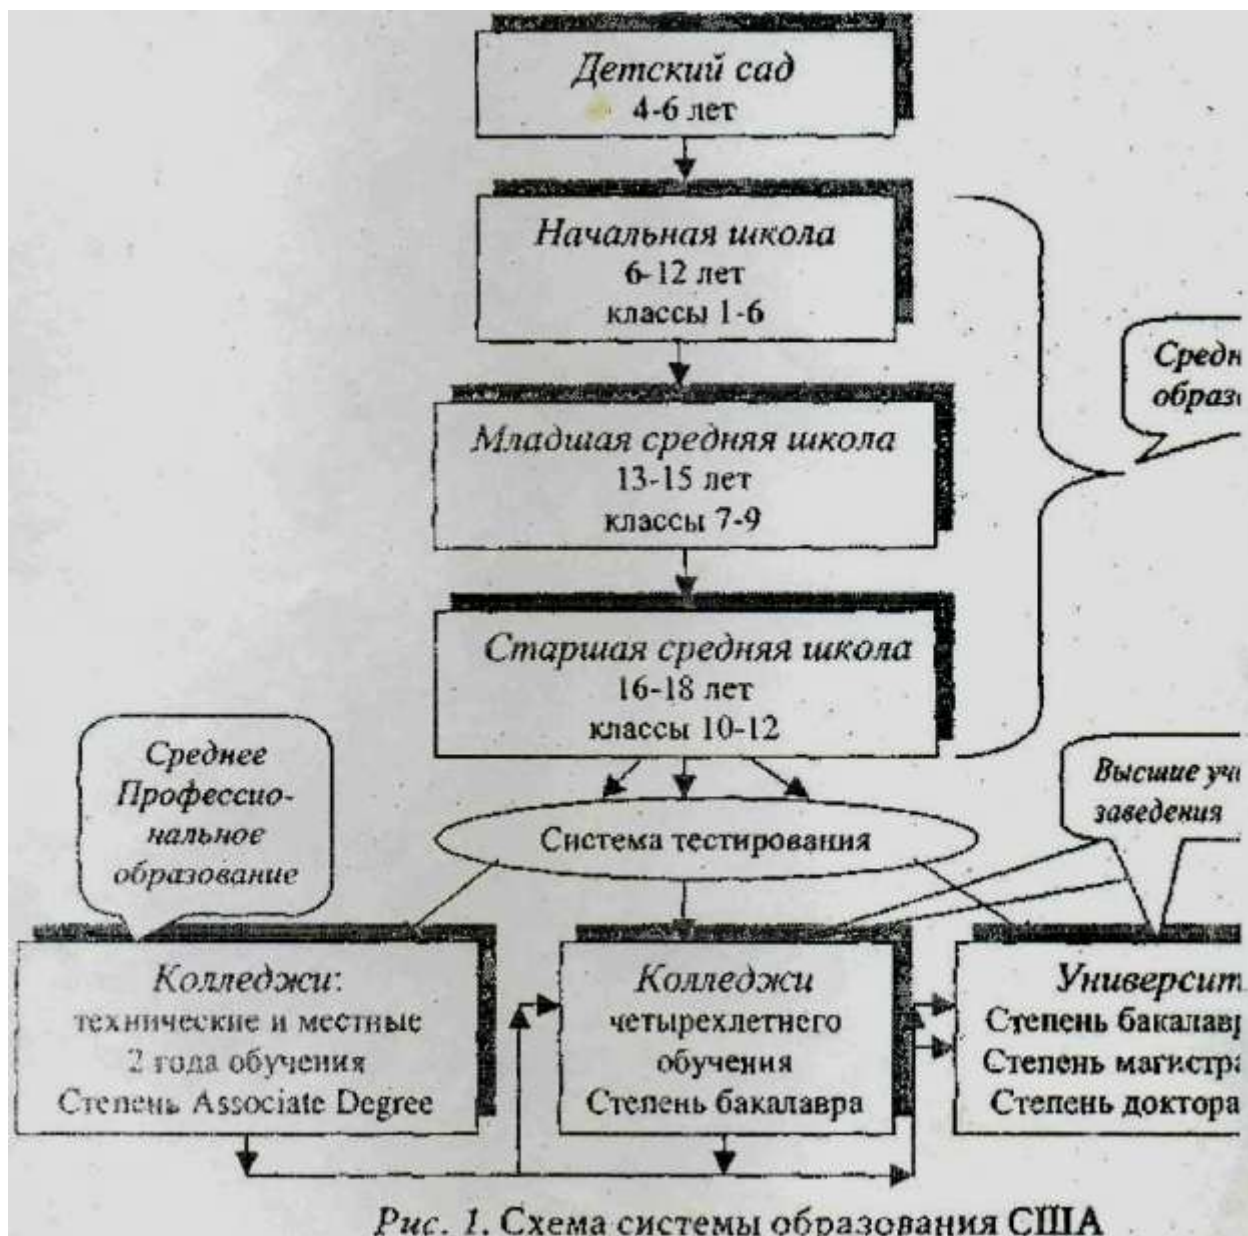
Детский сад
4-6 лет

Начальная школа
6-12 лет
классы 1-6

Средн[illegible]
образо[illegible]

Младшая средняя школа
13-15 лет
классы 7-9

Старшая средняя школа
16-18 лет
классы 10-12

Среднее Профессиональное образование

Высшие уч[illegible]
заведения

Система тестирования

Колледжи:
технические и местные
2 года обучения
Степень Associate Degree

Колледжи
четырехлетнего
обучения
Степень бакалавра

Университ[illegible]
Степень бакалав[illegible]
Степень магистр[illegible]
Степень доктора

Рис. 1. Схема системы образования США